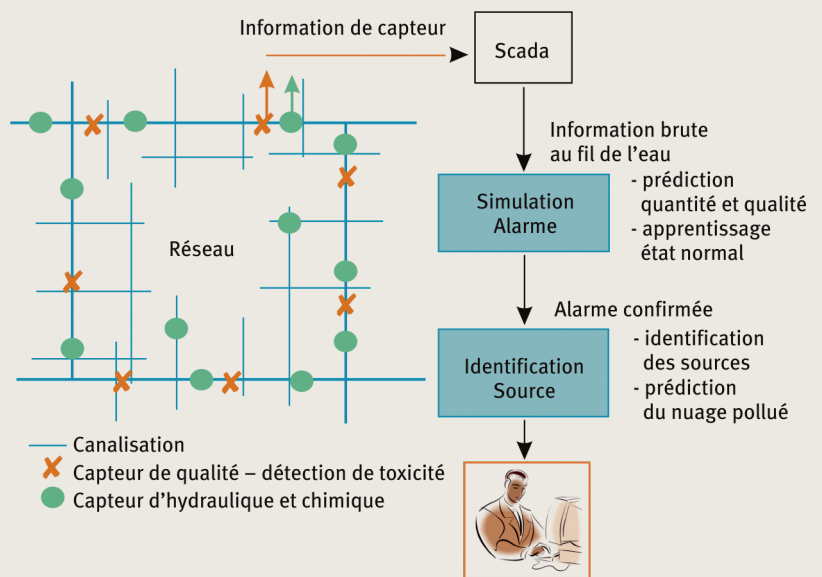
Information de capteur

Scada

Information brute au fil de l'eau

Simulation Alarme

- prédiction quantité et qualité
- apprentissage état normal

Réseau

Alarme confirmée

Identification Source

- identification des sources
- prédiction du nuage pollué

Canalisation
Capteur de qualité – détection de toxicité
Capteur d'hydraulique et chimique